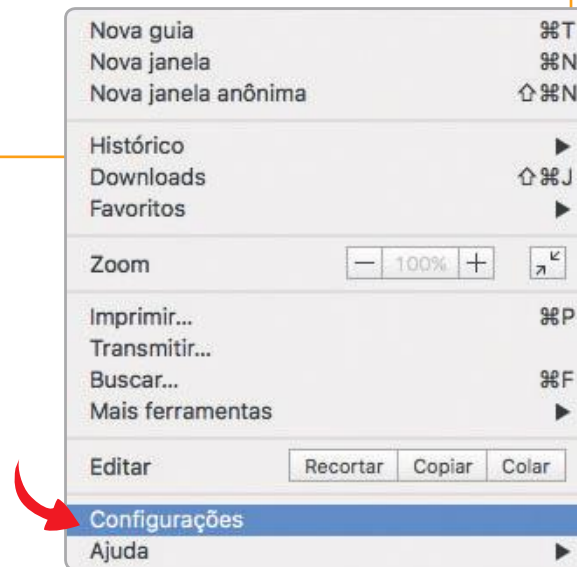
Nova guia ⌘T
Nova janela ⌘N
Nova janela anônima ⇧⌘N

Histórico ▶
Downloads ⇧⌘J
Favoritos ▶

Zoom − 100% +

Imprimir... ⌘P
Transmitir...
Buscar... ⌘F
Mais ferramentas ▶

Editar Recortar Copiar Colar

Configurações
Ajuda ▶